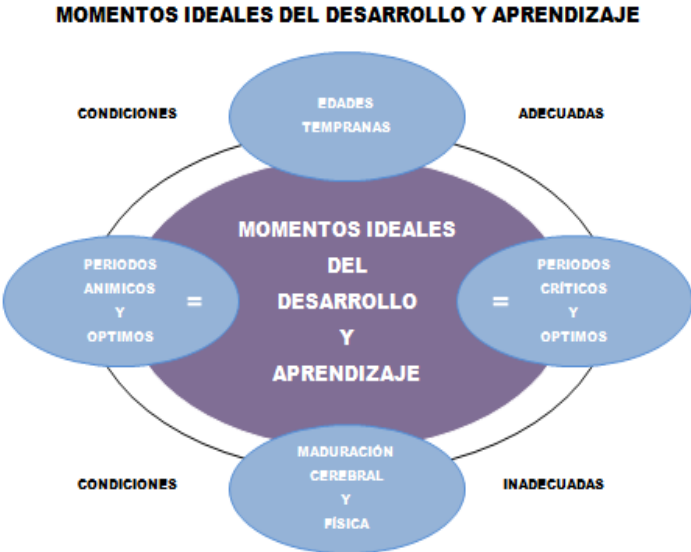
MOMENTOS IDEALES DEL DESARROLLO Y APRENDIZAJE

CONDICIONES

EDADES TEMPRANAS

ADECUADAS

PERIODOS ANIMICOS Y OPTIMOS

=

MOMENTOS IDEALES DEL DESARROLLO Y APRENDIZAJE

=

PERIODOS CRÍTICOS Y OPTIMOS

CONDICIONES

MADURACIÓN CEREBRAL Y FÍSICA

INADECUADAS